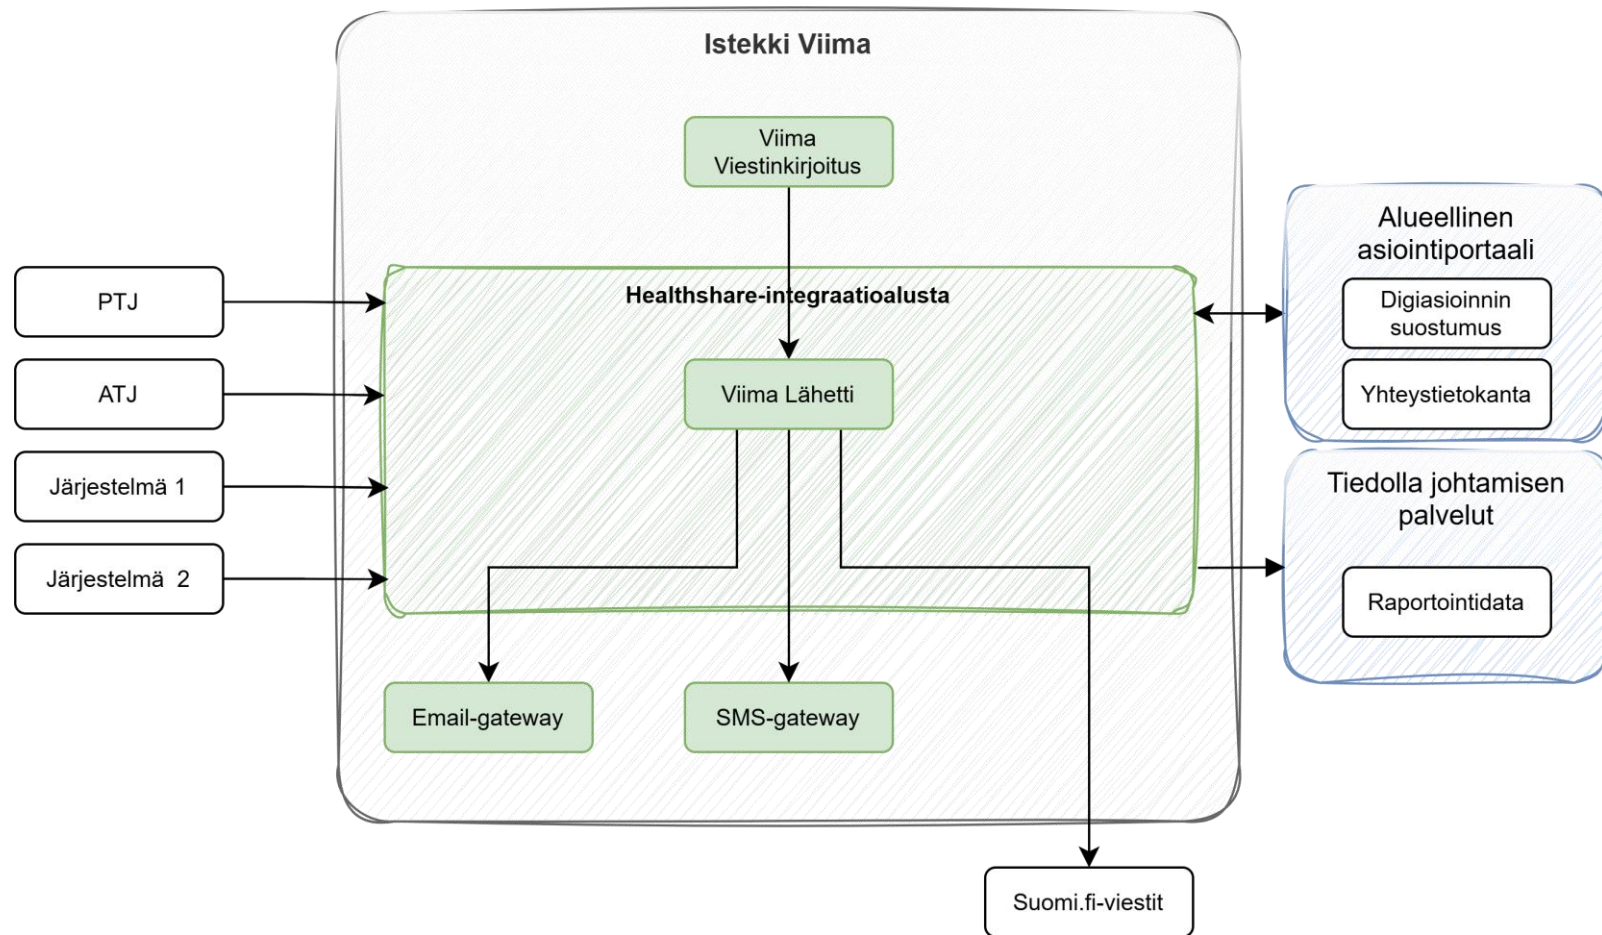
Istekki Viima

Viima Viestinkirjoitus

PTJ

ATJ

Järjestelmä 1

Järjestelmä 2

Healthshare-integraatioalusta

Viima Lähetti

Email-gateway

SMS-gateway

Suomi.fi-viestit

Alueellinen asiointiportaali

Digiasioinnin suostumus

Yhteystietokanta

Tiedolla johtamisen palvelut

Raportointidata